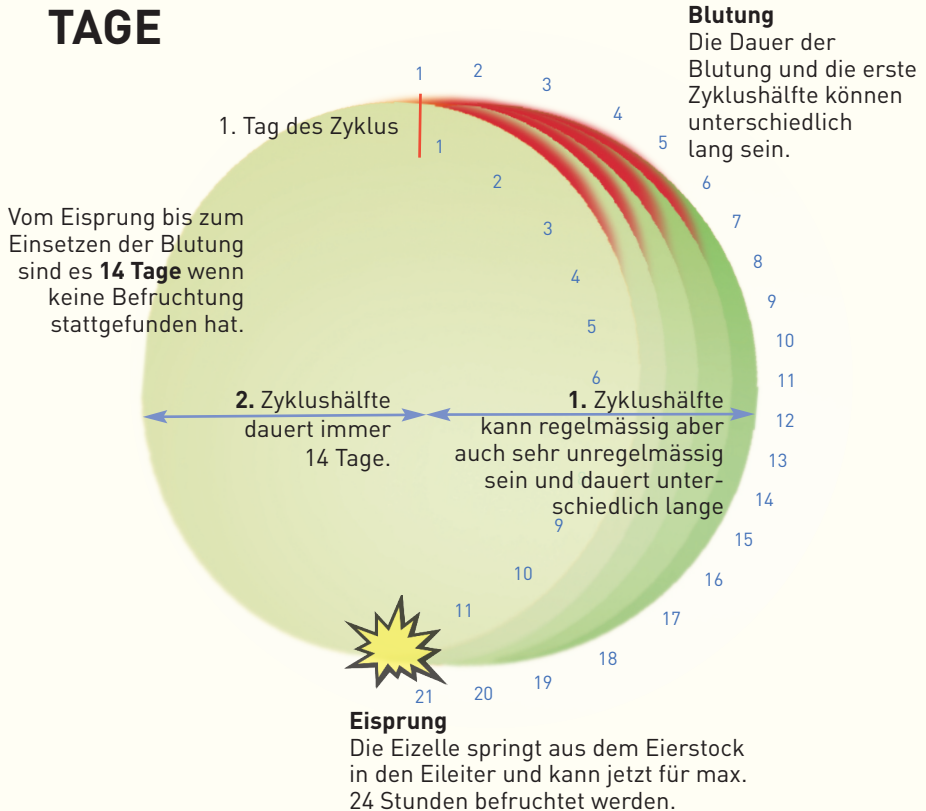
TAGE

Blutung
Die Dauer der Blutung und die erste Zyklushälfte können unterschiedlich lang sein.

1 2 3 4 5 6 7 8 9 10 11 12 13 14 15 16 17 18 19 20 21

1. Tag des Zyklus

1 2 3 4 5 6

Vom Eisprung bis zum Einsetzen der Blutung sind es **14 Tage** wenn keine Befruchtung stattgefunden hat.

**2.** Zyklushälfte dauert immer 14 Tage.

**1.** Zyklushälfte kann regelmässig aber auch sehr unregelmässig sein und dauert unterschiedlich lange

9 10 11

Eisprung
Die Eizelle springt aus dem Eierstock in den Eileiter und kann jetzt für max. 24 Stunden befruchtet werden.